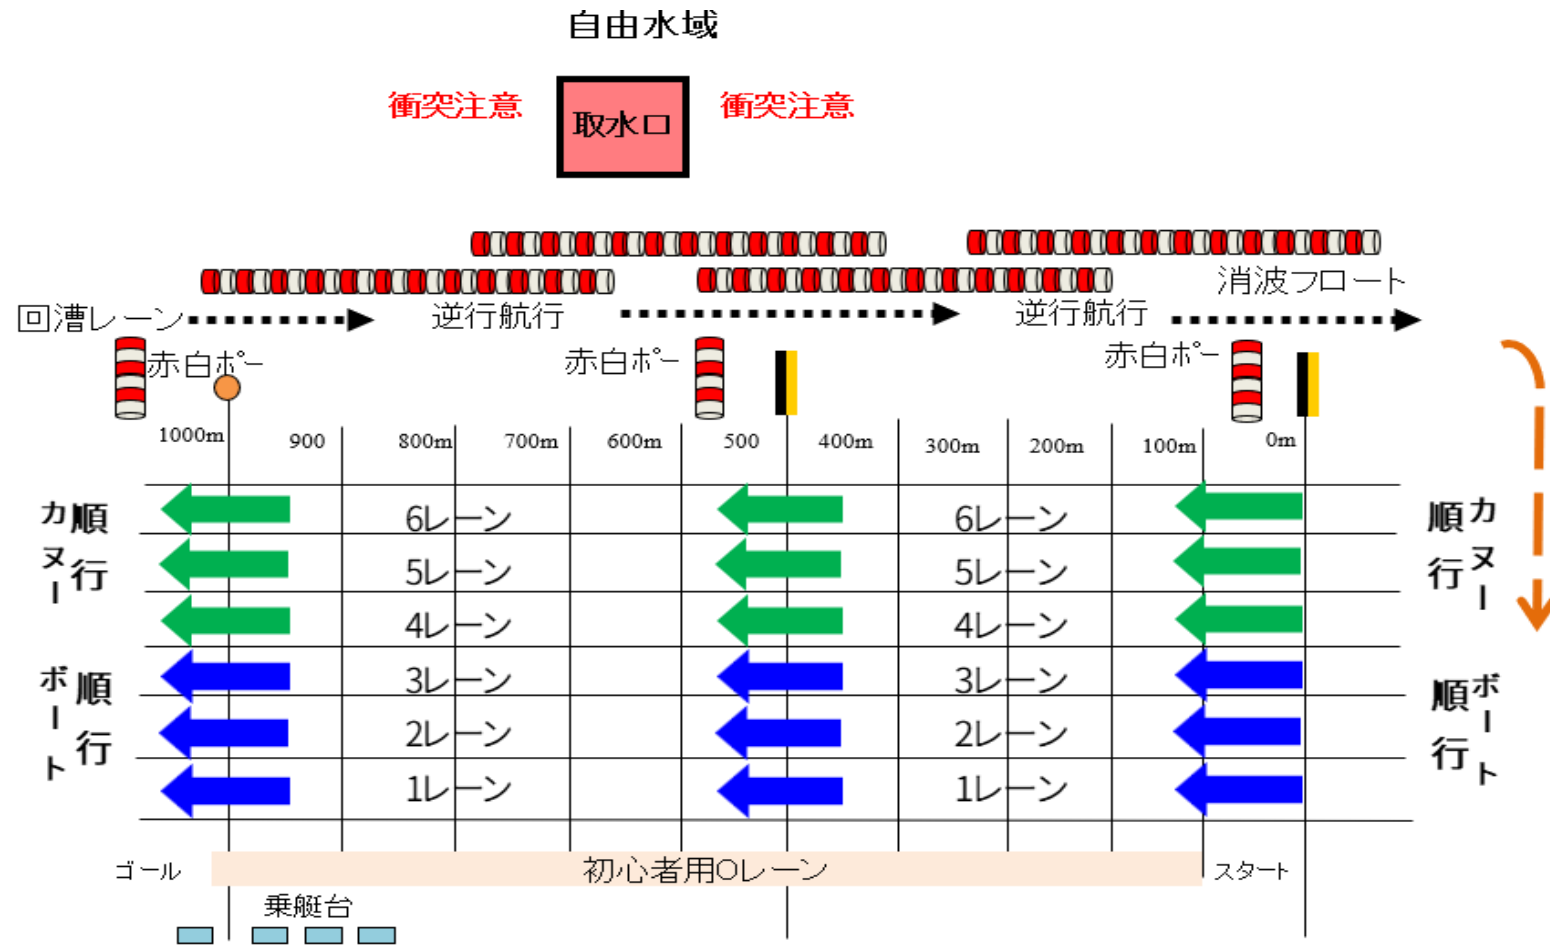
自由水域

衝突注意 取水口 衝突注意

消波フロート

回漕レーン 逆行航行 逆行航行

赤白ポール 赤白ポール 赤白ポール

1000m 900 800m 700m 600m 500 400m 300m 200m 100m 0m

カヌー 順行

6レーン 6レーン
5レーン 5レーン
4レーン 4レーン
3レーン 3レーン
2レーン 2レーン
1レーン 1レーン

ボート 順行

順行 カヌー

順行 ボート

ゴール 初心者用0レーン スタート

乗艇台